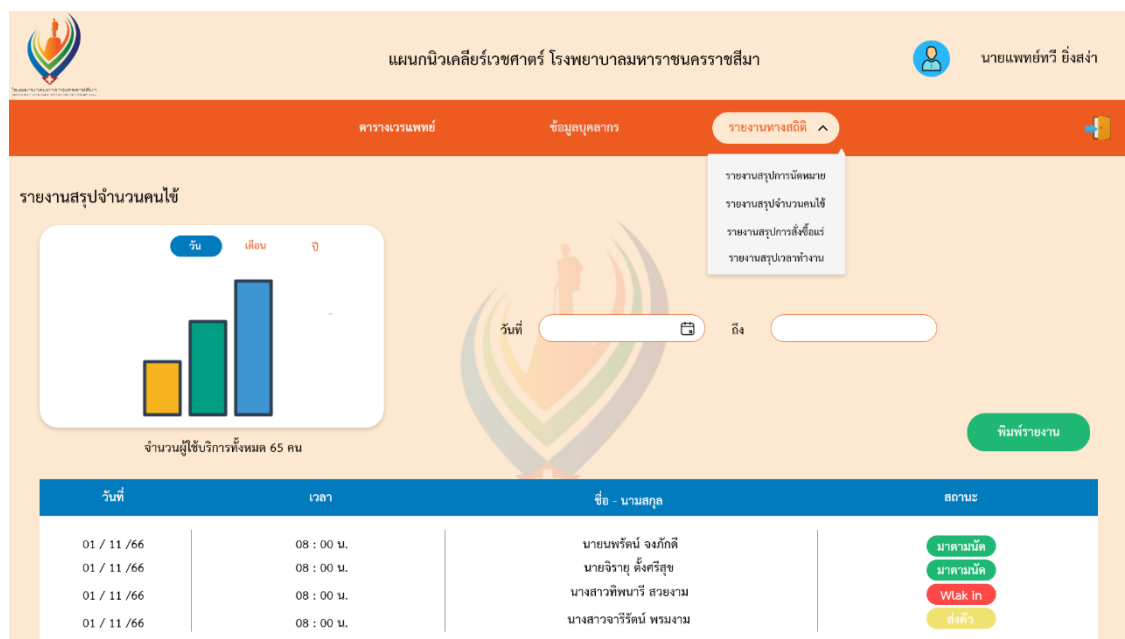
แผนกนิวเคลียร์เวชศาสตร์ โรงพยาบาลมหาราชนครราชสีมา

นายแพทย์ทวี ยิ่งสง่า

ตารางเวรแพทย์

ข้อมูลบุคลากร

รายงานทางสถิติ

รายงานสรุปการนัดหมาย

รายงานสรุปจำนวนคนไข้

รายงานสรุปการสั่งซื้อแร่

รายงานสรุปเวลาทำงาน

รายงานสรุปจำนวนคนไข้

วัน

เดือน

ปี

วันที่

ถึง

จำนวนผู้ใช้บริการทั้งหมด 65 คน

พิมพ์รายงาน

| วันที่ | เวลา | ชื่อ - นามสกุล | สถานะ |
|---|---|---|---|
| 01 / 11 /66 | 08 : 00 น. | นายนพรัตน์ จงภักดี | มาตามนัด |
| 01 / 11 /66 | 08 : 00 น. | นายจิราย ตั้งศรีสุข | มาตามนัด |
| 01 / 11 /66 | 08 : 00 น. | นางสาวทิพนารี สวยงาม | Wlak in |
| 01 / 11 /66 | 08 : 00 น. | นางสาวจารีรัตน์ พรมงาม | ส่งตัว |